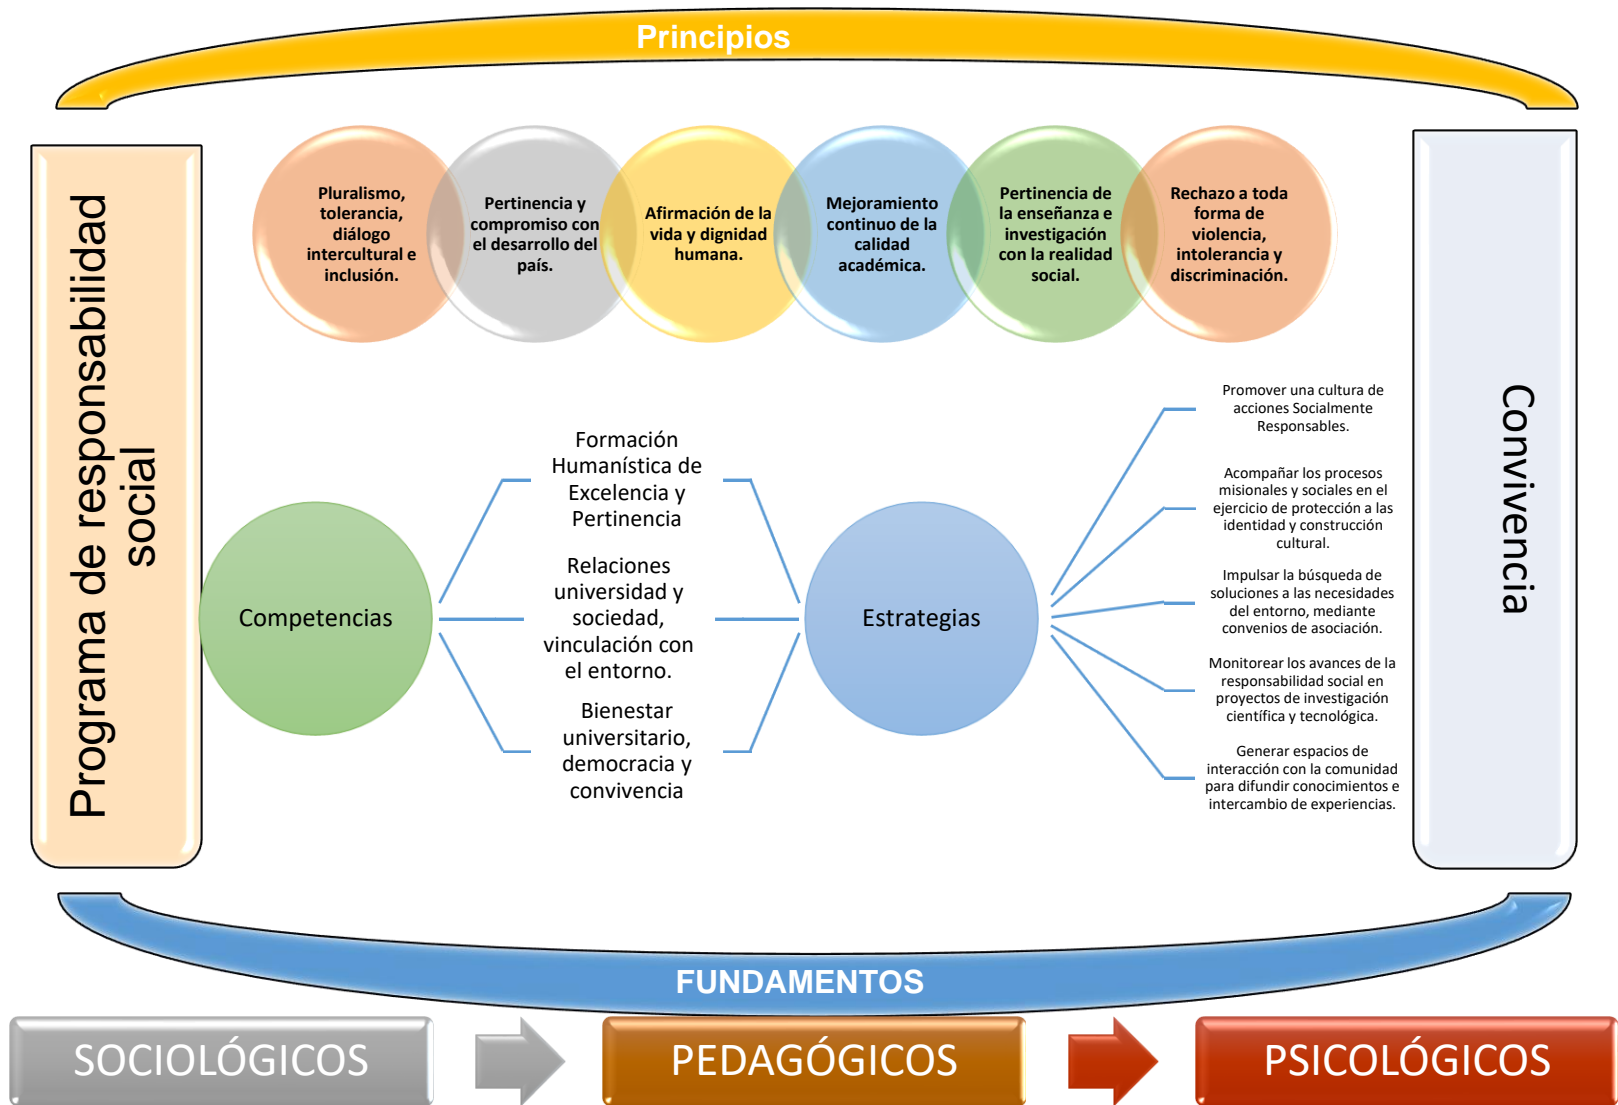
Principios

Programa de responsabilidad social

Pluralismo, tolerancia, diálogo intercultural e inclusión.

Pertinencia y compromiso con el desarrollo del país.

Afirmación de la vida y dignidad humana.

Mejoramiento continuo de la calidad académica.

Pertinencia de la enseñanza e investigación con la realidad social.

Rechazo a toda forma de violencia, intolerancia y discriminación.

Convivencia

Competencias

Formación Humanística de Excelencia y Pertinencia

Relaciones universidad y sociedad, vinculación con el entorno.

Bienestar universitario, democracia y convivencia

Estrategias

Promover una cultura de acciones Socialmente Responsables.

Acompañar los procesos misionales y sociales en el ejercicio de protección a las identidad y construcción cultural.

Impulsar la búsqueda de soluciones a las necesidades del entorno, mediante convenios de asociación.

Monitorear los avances de la responsabilidad social en proyectos de investigación científica y tecnológica.

Generar espacios de interacción con la comunidad para difundir conocimientos e intercambio de experiencias.

FUNDAMENTOS

SOCIOLÓGICOS

PEDAGÓGICOS

PSICOLÓGICOS